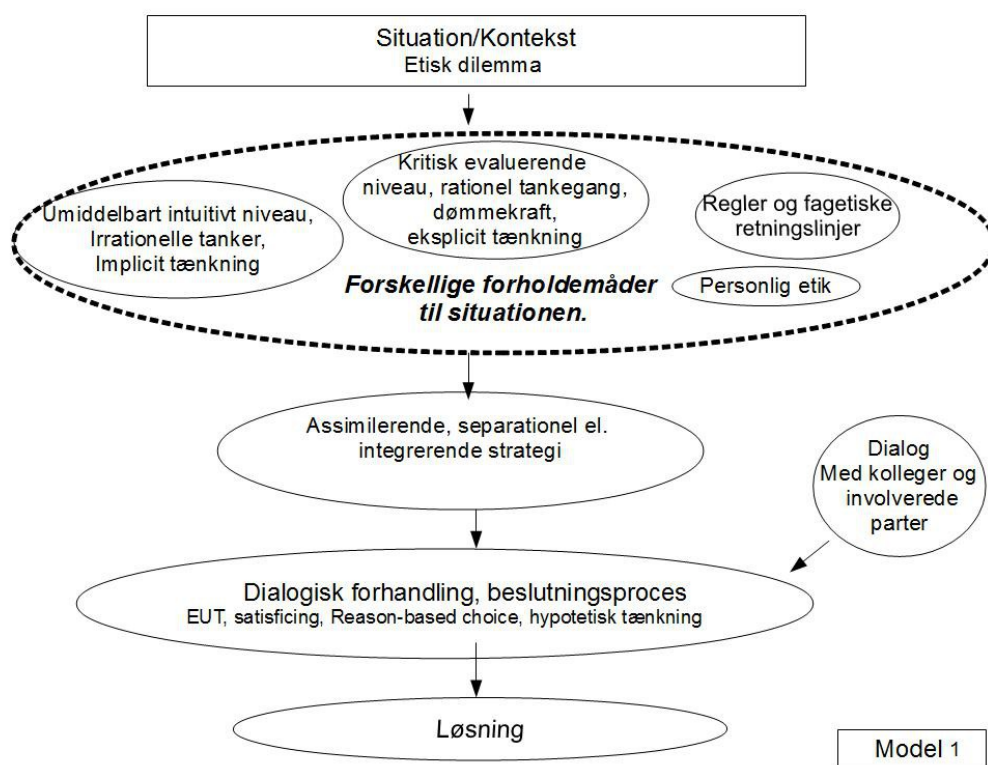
Situation/Kontekst
Etisk dilemma

Umiddelbart intuitivt niveau, Irrationelle tanker, Implicit tænkning

Kritisk evaluerende niveau, rationel tankegang, dømmekraft, eksplicit tænkning

Regler og fagetiske retningslinjer

Forskellige forholdemåder til situationen.

Personlig etik

Assimilerende, separationel el. integrerende strategi

Dialog Med kolleger og involverede parter

Dialogisk forhandling, beslutningsproces
EUT, satisficing, Reason-based choice, hypotetisk tænkning

Løsning

Model 1